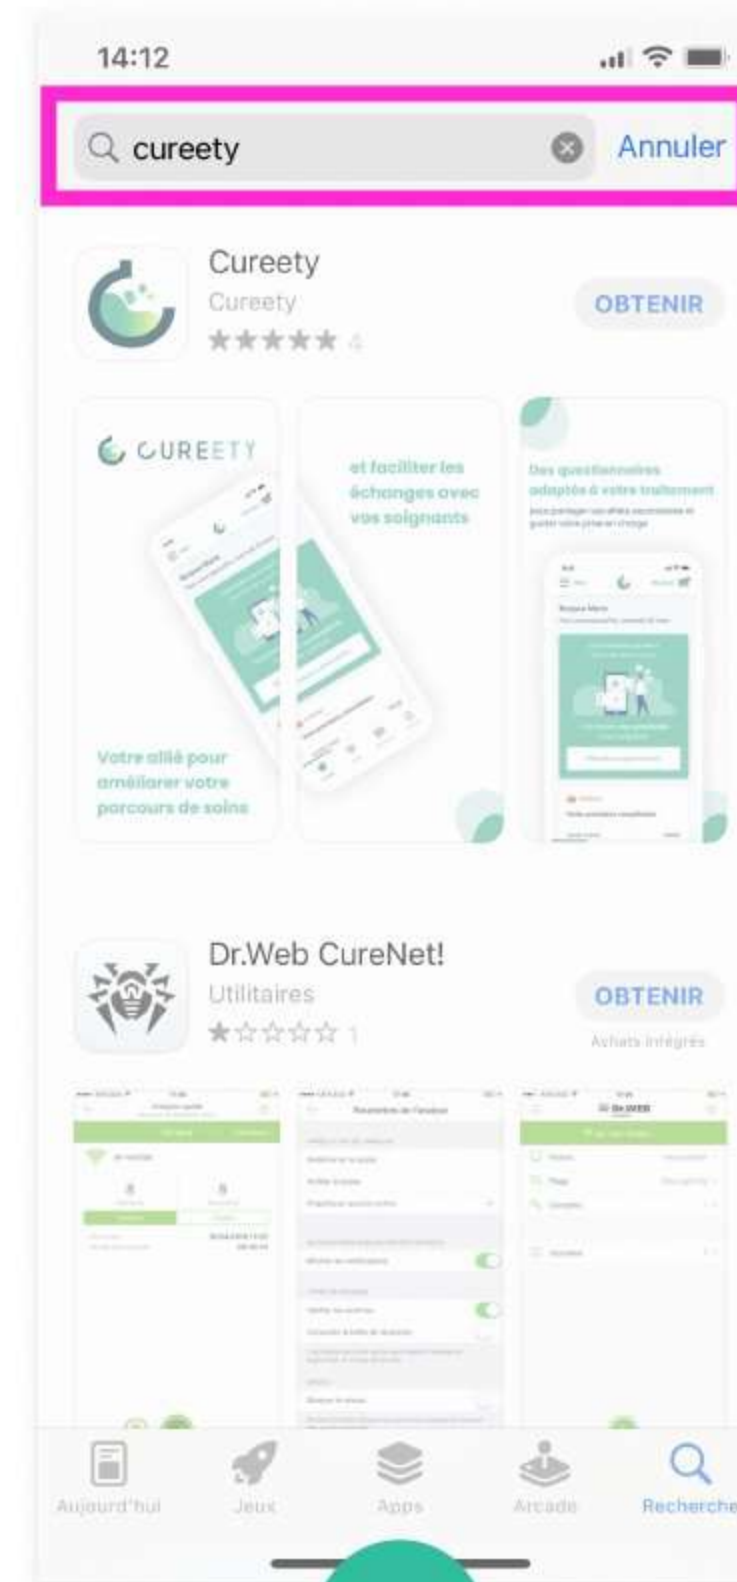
14:12

cureety

Annuler

Cureety

Cureety

★★★★★ 4

OBTENIR

CUREETY

Votre allié pour améliorer votre parcours de soins

et faciliter les échanges avec vos soignants

Des questionnaires adaptés à votre traitement

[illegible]

Dr.Web CureNet!

Utilitaires

★☆☆☆☆ 1

OBTENIR

Achats intégrés

Aujourd'hui

Jeux

Apps

Arcade

Recherche